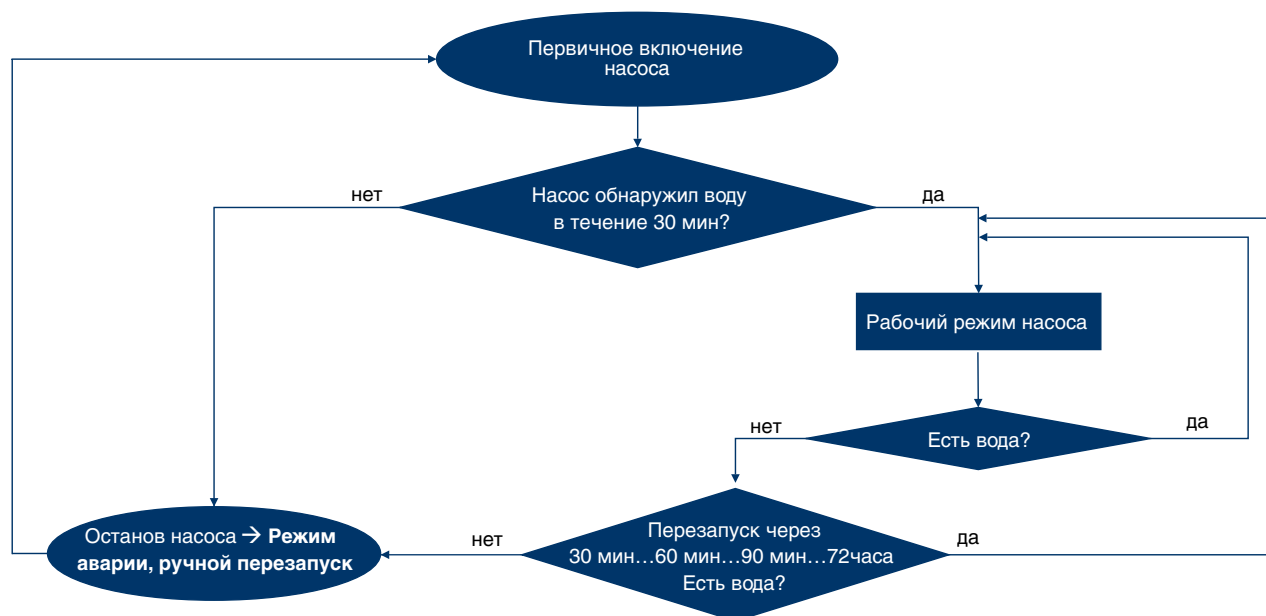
Первичное включение насоса

нет

Насос обнаружил воду в течение 30 мин?

да

Рабочий режим насоса

нет

Есть вода?

да

Останов насоса → **Режим аварии, ручной перезапуск**

нет

Перезапуск через 30 мин…60 мин…90 мин…72часа Есть вода?

да